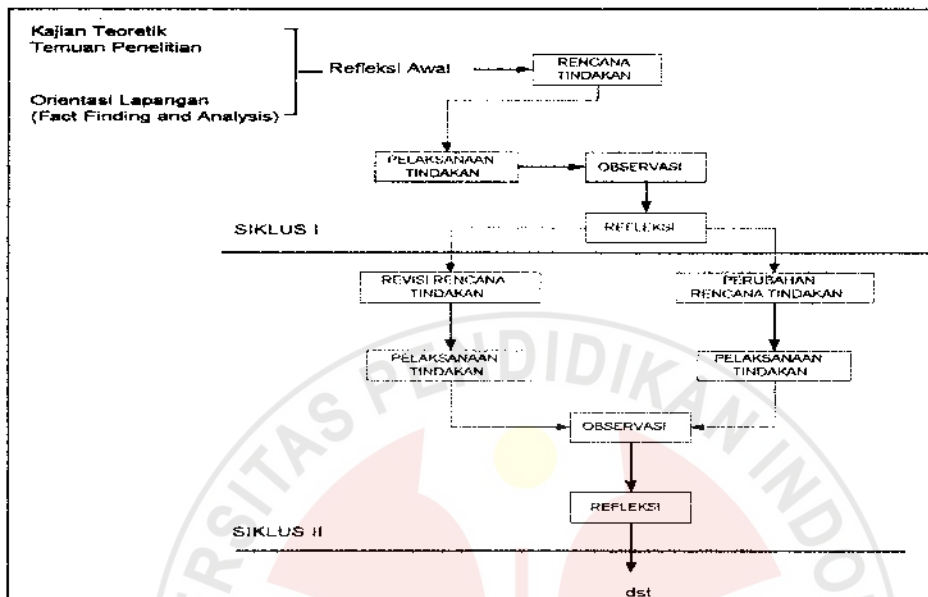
Kajian Teoretik
Temuan Penelitian

Orientasi Lapangan
(Fact Finding and Analysis)

Refleksi Awal

RENCANA TINDAKAN

PELAKSANAAN TINDAKAN

OBSERVASI

SIKLUS I

REFLEKSI

REVISI RENCANA TINDAKAN

PERUBAHAN RENCANA TINDAKAN

PELAKSANAAN TINDAKAN

PELAKSANAAN TINDAKAN

OBSERVASI

REFLEKSI

SIKLUS II

dst

RSITAS PENDIDIKAN IND